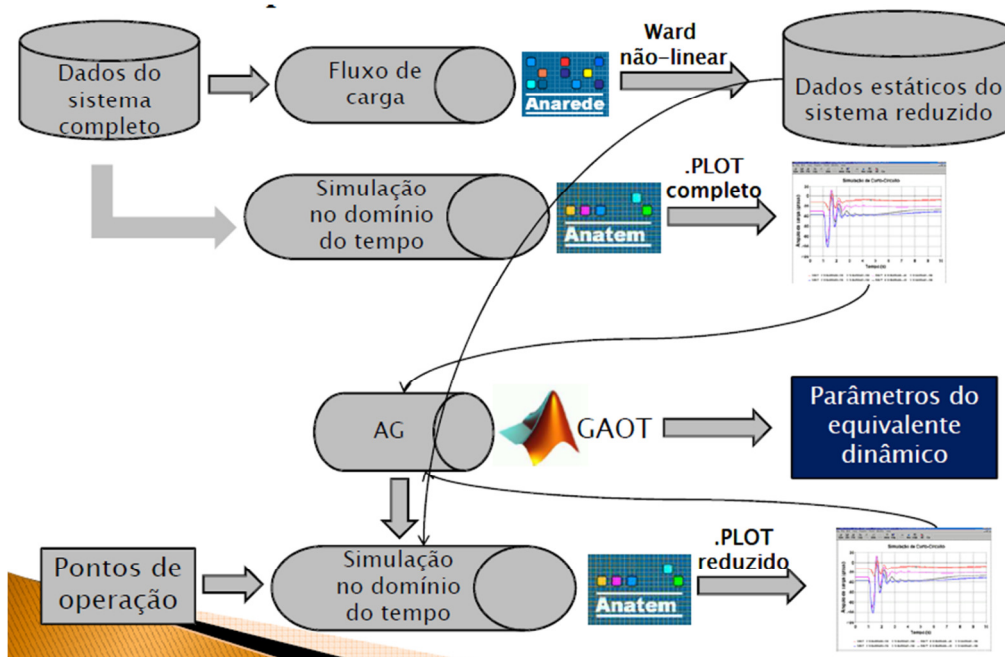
Dados do sistema completo

Fluxo de carga

Anarede

Ward não-linear

Dados estáticos do sistema reduzido

Simulação no domínio do tempo

Anatem

.PLOT completo

Simulação de Curto-Circuito

Tempo (s)

AG

GAOT

Parâmetros do equivalente dinâmico

Pontos de operação

Simulação no domínio do tempo

Anatem

.PLOT reduzido

Simulação de Curto-Circuito

Tempo (s)